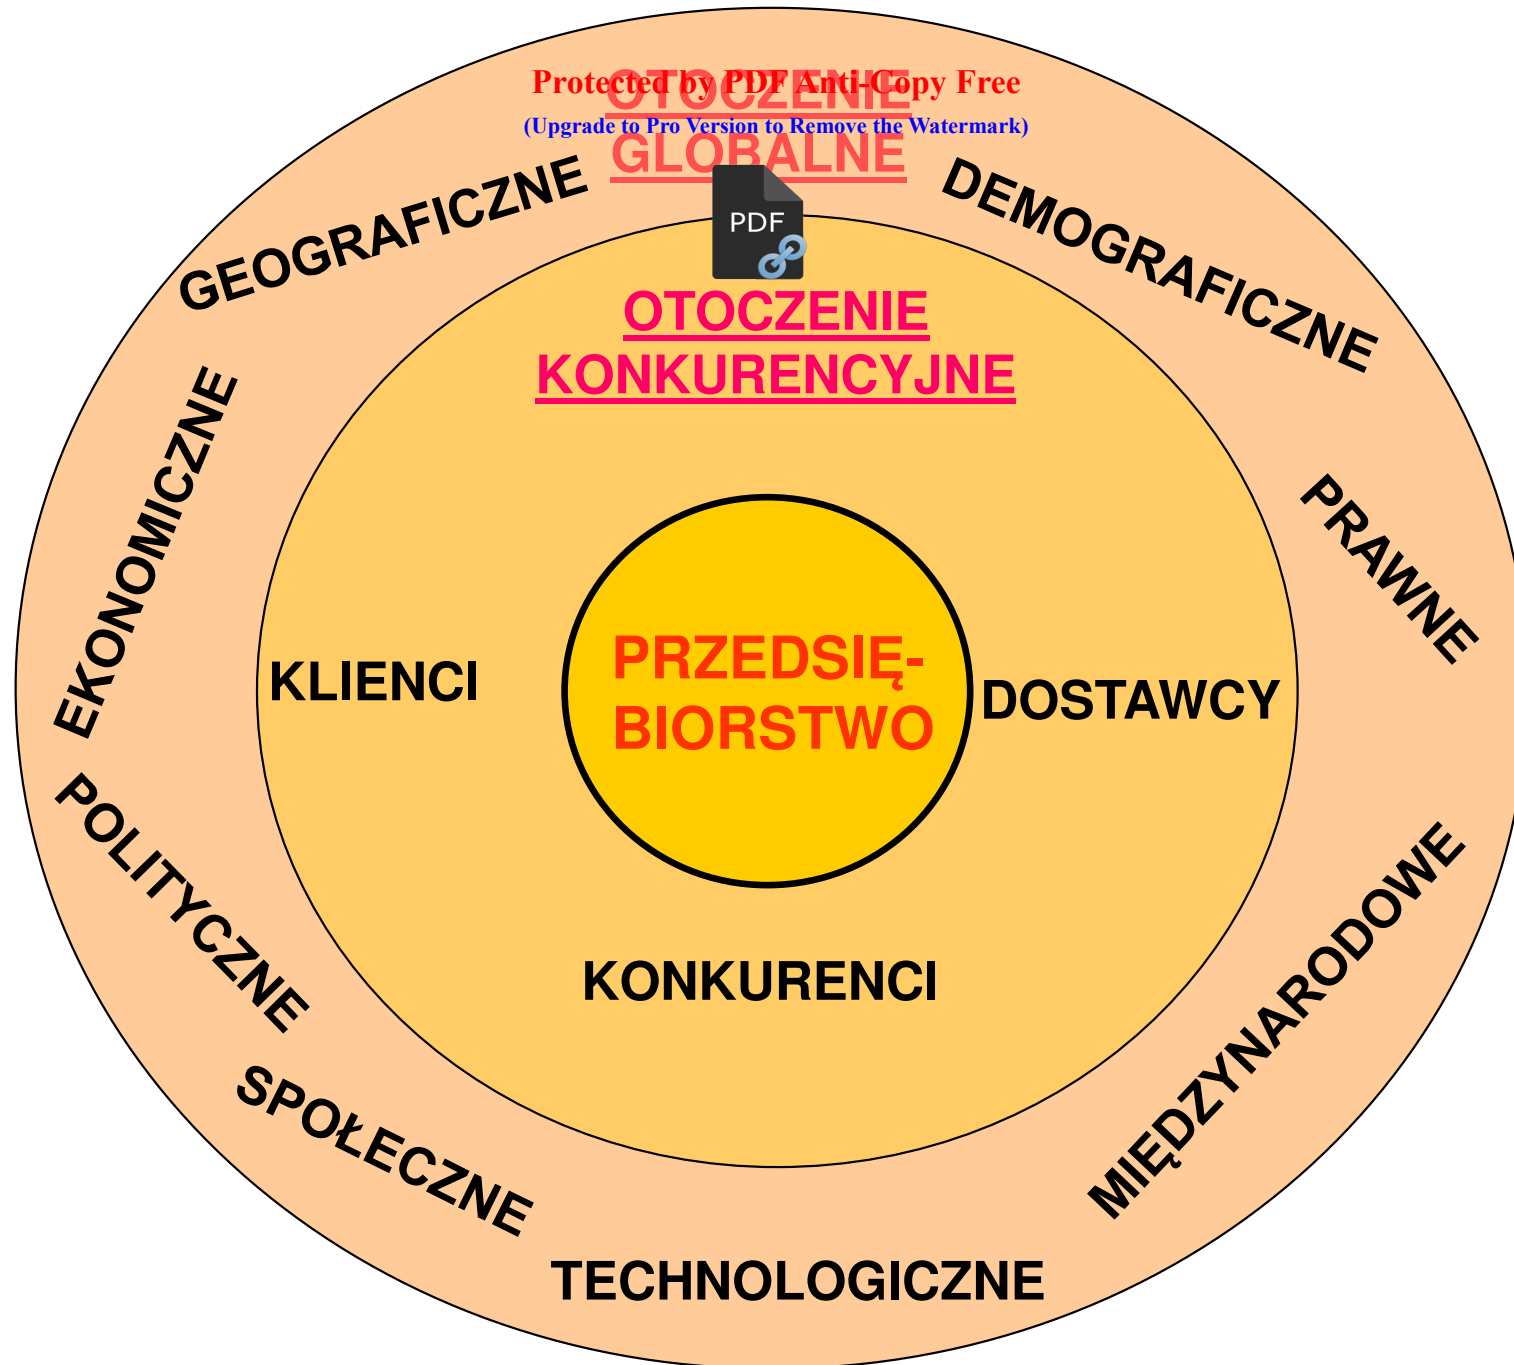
Protected by PDF Anti-Copy Free
(Upgrade to Pro Version to Remove the Watermark)

OTOCZENIE GLOBALNE

PDF

GEOGRAFICZNE

DEMOGRAFICZNE

OTOCZENIE KONKURENCYJNE

EKONOMICZNE

PRAWNE

KLIENCI

PRZEDSIĘ-BIORSTWO

DOSTAWCY

POLITYCZNE

KONKURENCI

MIĘDZYNARODOWE

SPOŁECZNE

TECHNOLOGICZNE